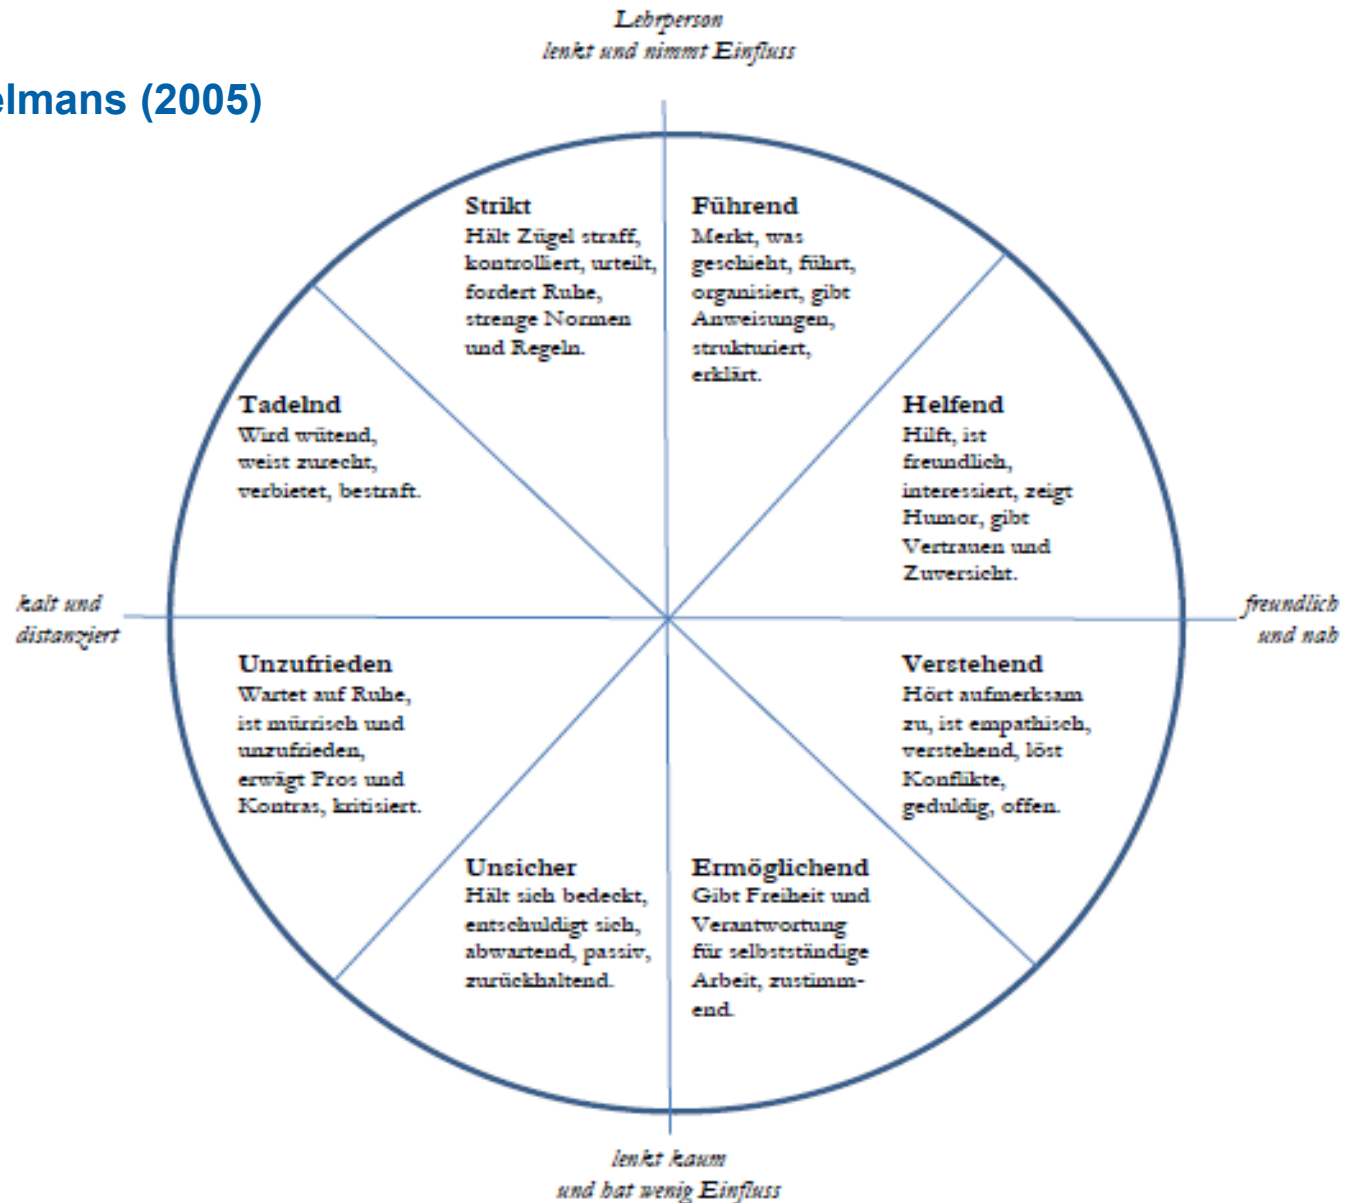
elmans (2005)

Lehrperson
lenkt und nimmt Einfluss

Strikt
Hält Zügel straff, kontrolliert, urteilt, fordert Ruhe, strenge Normen und Regeln.

Führend
Merkt, was geschieht, führt, organisiert, gibt Anweisungen, strukturiert, erklärt.

Tadelnd
Wird wütend, weist zurecht, verbietet, bestraft.

Helfend
Hilft, ist freundlich, interessiert, zeigt Humor, gibt Vertrauen und Zuversicht.

kalt und distanziert

freundlich und nah

Unzufrieden
Wartet auf Ruhe, ist mürrisch und unzufrieden, erwägt Pros und Kontras, kritisiert.

Verstehend
Hört aufmerksam zu, ist empathisch, verstehend, löst Konflikte, geduldig, offen.

Unsicher
Hält sich bedeckt, entschuldigt sich, abwartend, passiv, zurückhaltend.

Ermöglichend
Gibt Freiheit und Verantwortung für selbstständige Arbeit, zustimmend.

lenkt kaum
und hat wenig Einfluss